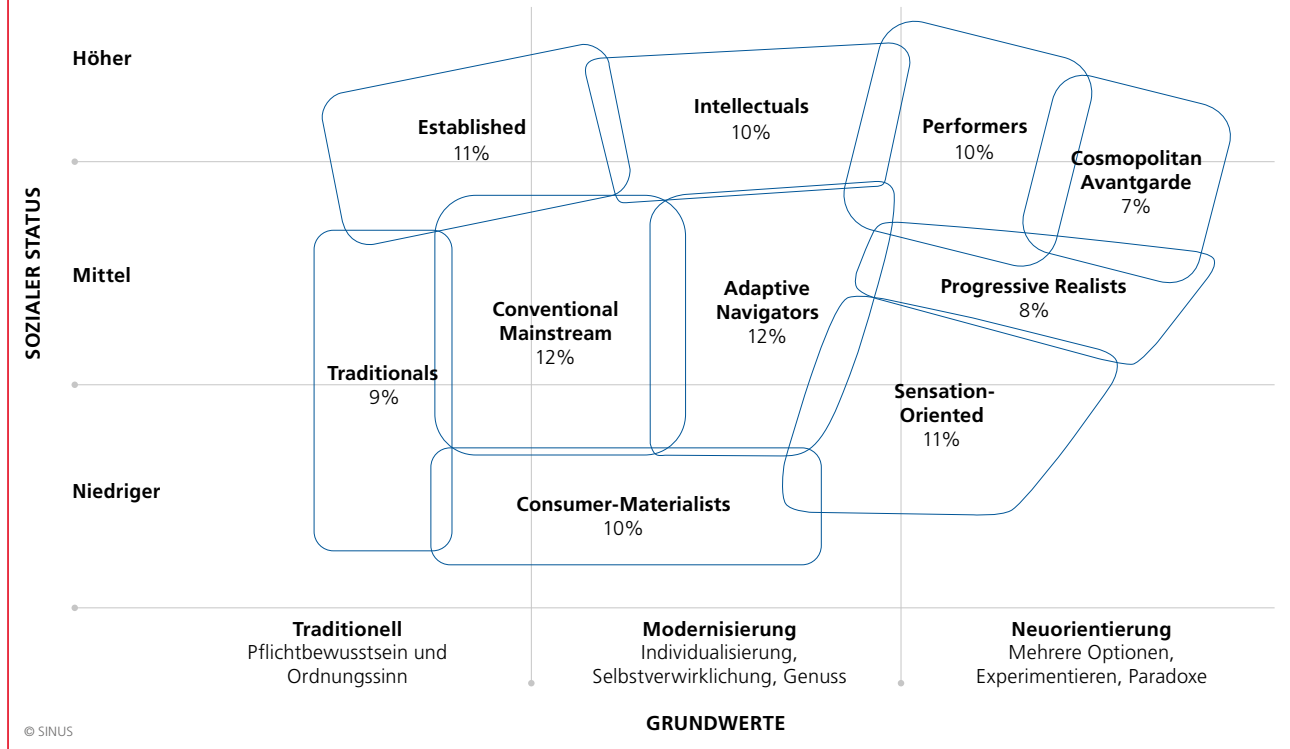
SOZIALER STATUS

Höher

Mittel

Niedriger

Established
11%

Intellectuals
10%

Performers
10%

Cosmopolitan Avantgarde
7%

Progressive Realists
8%

Conventional Mainstream
12%

Adaptive Navigators
12%

Traditionals
9%

Sensation-Oriented
11%

Consumer-Materialists
10%

Traditionell
Pflichtbewusstsein und Ordnungssinn

Modernisierung
Individualisierung, Selbstverwirklichung, Genuss

Neuorientierung
Mehrere Optionen, Experimentieren, Paradoxe

GRUNDWERTE

© SINUS